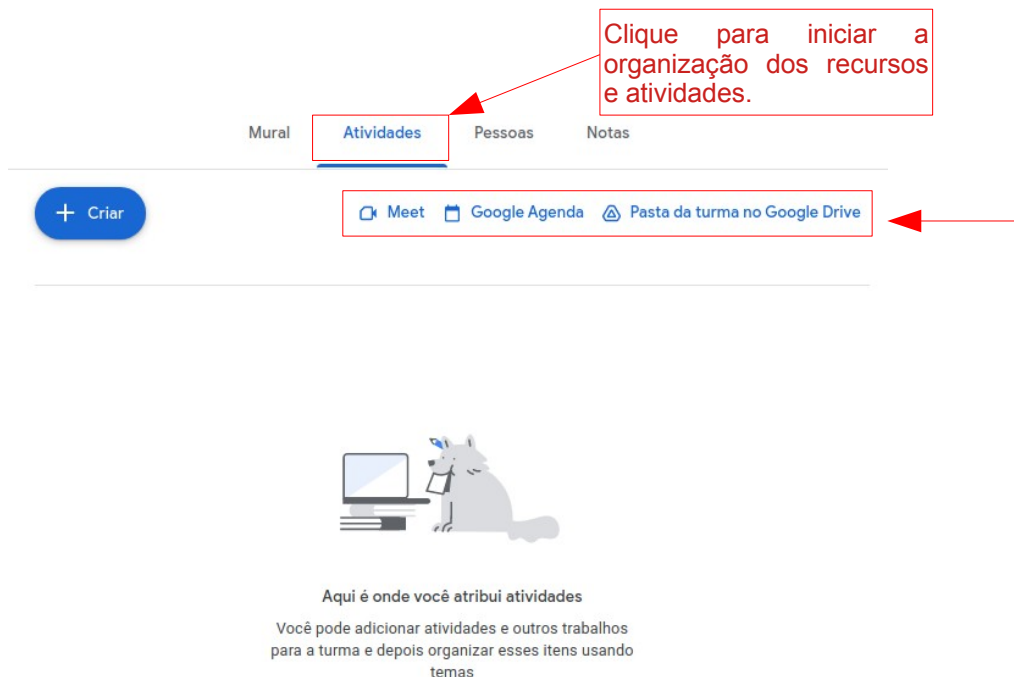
Clique para iniciar a organização dos recursos e atividades.

Mural
Atividades
Pessoas
Notas

+ Criar

Meet
Google Agenda
Pasta da turma no Google Drive

Aqui é onde você atribui atividades

Você pode adicionar atividades e outros trabalhos para a turma e depois organizar esses itens usando temas